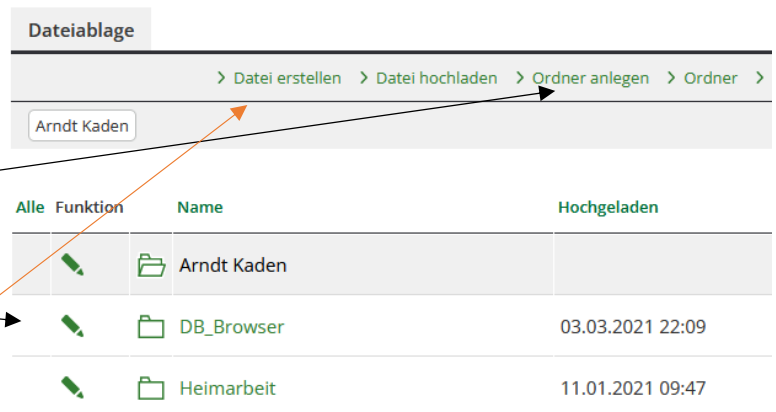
Dateiablage

› Datei erstellen › Datei hochladen › Ordner anlegen › Ordner ›

Arndt Kaden

| Alle | Funktion | Name | Hochgeladen |
|---|---|---|---|
| | | Arndt Kaden | |
| | | DB_Browser | 03.03.2021 22:09 |
| | | Heimarbeit | 11.01.2021 09:47 |